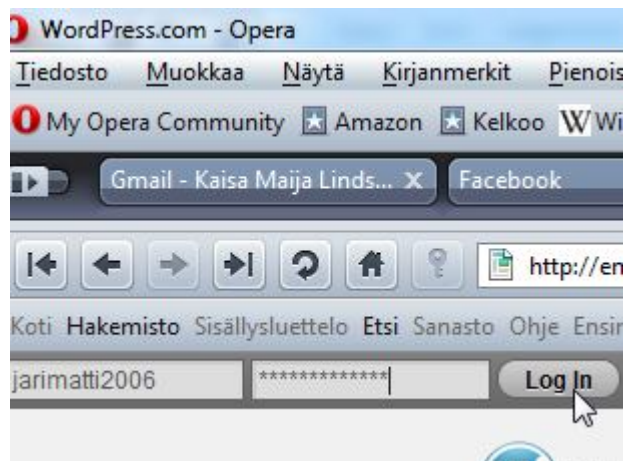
WordPress.com - Opera

Tiedosto Muokkaa Näytä Kirjanmerkit Pienois

My Opera Community Amazon Kelkoo Wi

Gmail - Kaisa Maija Linds... Facebook

http://en

Koti Hakemisto Sisällysluettelo Etsi Sanasto Ohje Ensin

jarimatti2006 ************* Log In